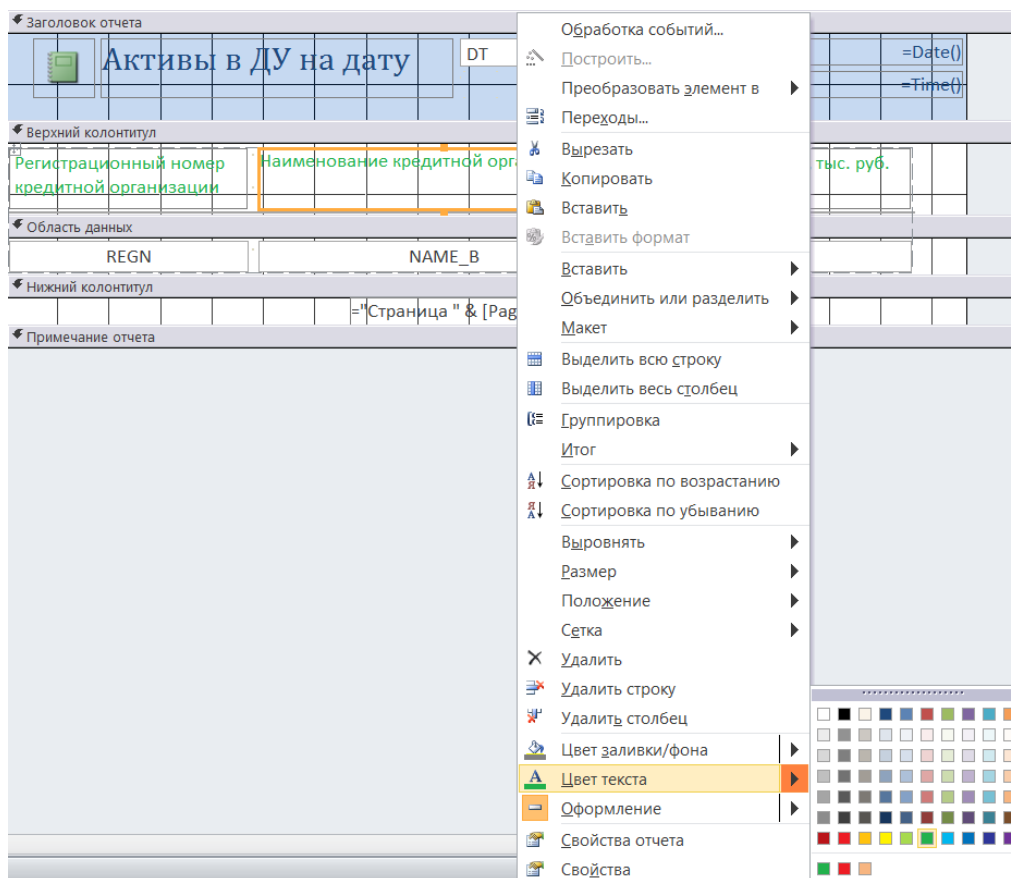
Заголовок отчета

Активы в ДУ на дату

DT

=Date()

=Time()

Верхний колонтитул

Регистрационный номер кредитной организации

Наименование кредитной орга

тыс. руб.

Область данных

REGN

NAME_B

Нижний колонтитул

="Страница " & [Pag

Примечание отчета

Обработка событий...
Построить...
Преобразовать элемент в
Переходы...
Вырезать
Копировать
Вставить
Вставить формат
Вставить
Объединить или разделить
Макет
Выделить всю строку
Выделить весь столбец
Группировка
Итог
Сортировка по возрастанию
Сортировка по убыванию
Выровнять
Размер
Положение
Сетка
Удалить
Удалить строку
Удалить столбец
Цвет заливки/фона
Цвет текста
Оформление
Свойства отчета
Свойства